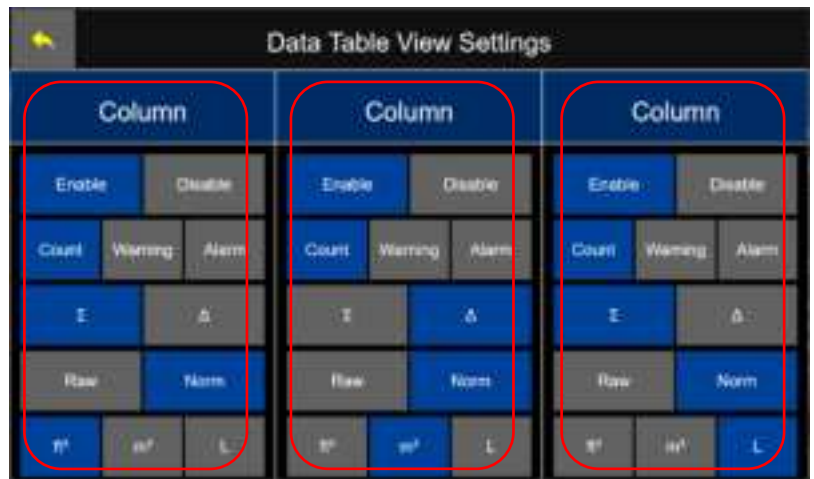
Data Table View Settings

Column

Enable
Disable
Count
Warning
Alarm
Σ
Δ
Raw
Norm
$ft^3$
$m^3$
L

Column

Enable
Disable
Count
Warning
Alarm
Σ
Δ
Raw
Norm
$ft^3$
$m^3$
L

Column

Enable
Disable
Count
Warning
Alarm
Σ
Δ
Raw
Norm
$ft^3$
$m^3$
L